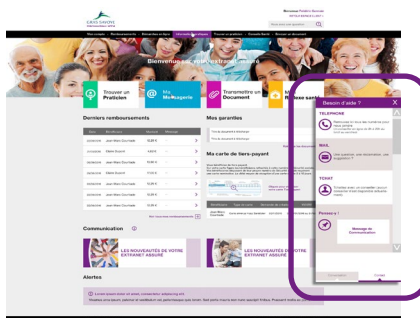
Bienvenue sur votre extranet assuré

Trouver un Praticien

Ma Messagerie

Transmettre un Document

Ma Mutuelle en ligne

Derniers remboursements

Mes garanties

Ma carte de tiers-payant

Communication

LES NOUVEAUTÉS DE VOTRE EXTRANET ASSURÉ

LES NOUVEAUTÉS DE VOTRE EXTRANET ASSURÉ

Alertes

Besoin d'aide ?

TELEPHONE

MAIL

TCHAT

Message de Communication

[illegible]